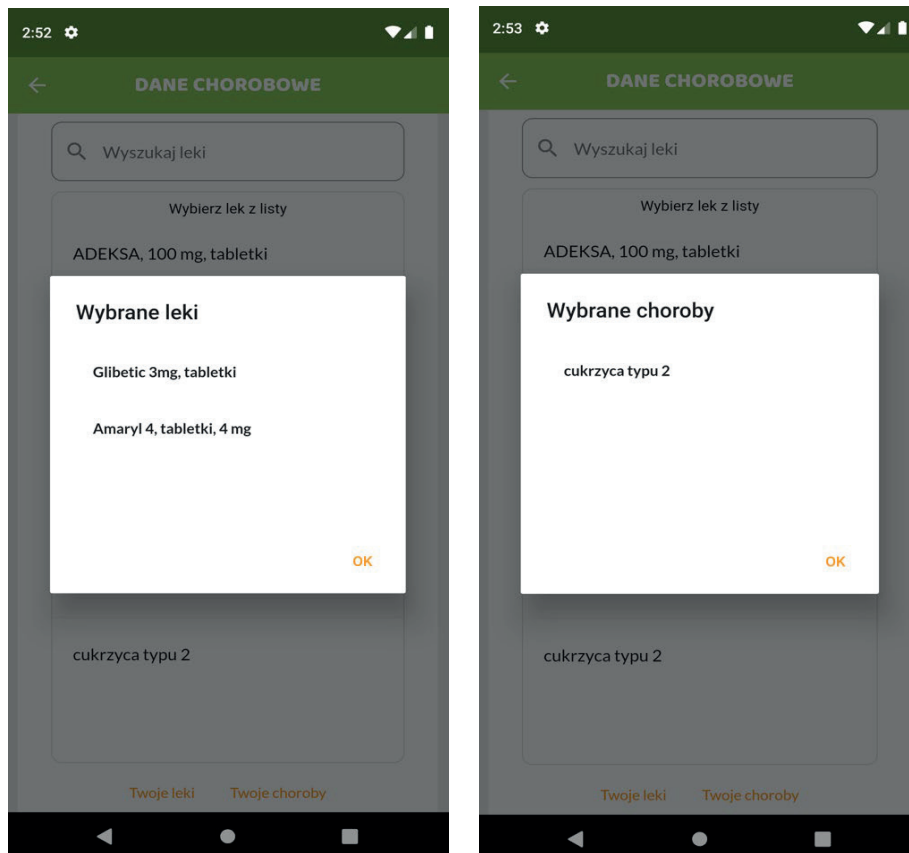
2:52

DANE CHOROBOWE

Wyszukaj leki

Wybierz lek z listy

ADEKSA, 100 mg, tabletki

Wybrane leki

Glibetic 3mg, tabletki

Amaryl 4, tabletki, 4 mg

OK

cukrzyca typu 2

Twoje leki Twoje choroby

2:53

DANE CHOROBOWE

Wyszukaj leki

Wybierz lek z listy

ADEKSA, 100 mg, tabletki

Wybrane choroby

cukrzyca typu 2

OK

cukrzyca typu 2

Twoje leki Twoje choroby